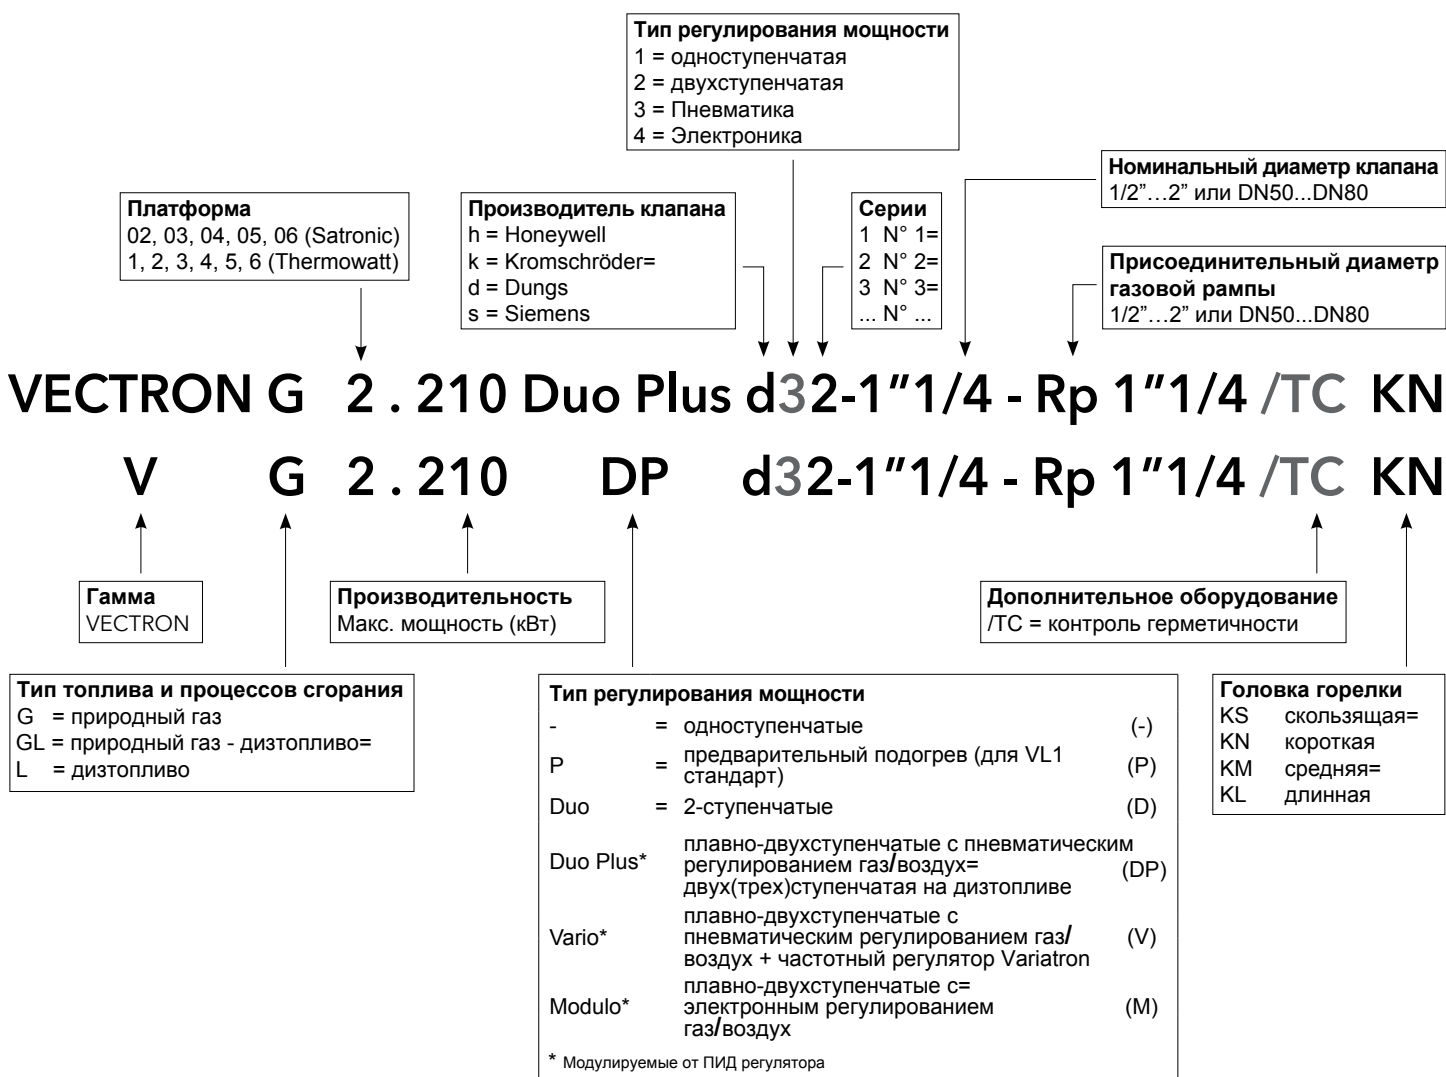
**Тип регулирования мощности**
1 = одноступенчатая
2 = двухступенчатая
3 = Пневматика
4 = Электроника

**Номинальный диаметр клапана**
1/2"…2" или DN50...DN80

**Платформа**
02, 03, 04, 05, 06 (Satronic)
1, 2, 3, 4, 5, 6 (Thermowatt)

**Производитель клапана**
h = Honeywell
k = Kromschröder=
d = Dungs
s = Siemens

**Серии**
1 N° 1=
2 N° 2=
3 N° 3=
... N° ...

**Присоединительный диаметр газовой рампы**
1/2"…2" или DN50...DN80

VECTRON G 2 . 210 Duo Plus d32-1"1/4 - Rp 1"1/4 /TC KN

V G 2 . 210 DP d32-1"1/4 - Rp 1"1/4 /TC KN

**Гамма**
VECTRON

**Производительность**
Макс. мощность (кВт)

**Дополнительное оборудование**
/TC = контроль герметичности

**Тип топлива и процессов сгорания**
G = природный газ
GL = природный газ - дизтопливо=
L = дизтопливо

**Тип регулирования мощности**

| | | | |
|---|---|---|---|
| - | = | одноступенчатые | (-) |
| P | = | предварительный подогрев (для VL1 стандарт) | (P) |
| Duo | = | 2-ступенчатые | (D) |
| Duo Plus* | | плавно-двухступенчатые с пневматическим регулированием газ/воздух= двух(трех)ступенчатая на дизтопливе | (DP) |
| Vario* | | плавно-двухступенчатые с пневматическим регулированием газ/воздух + частотный регулятор Variatron | (V) |
| Modulo* | | плавно-двухступенчатые с= электронным регулированием газ/воздух | (M) |

* Модулируемые от ПИД регулятора

**Головка горелки**
KS скользящая=
KN короткая
KM средняя=
KL длинная